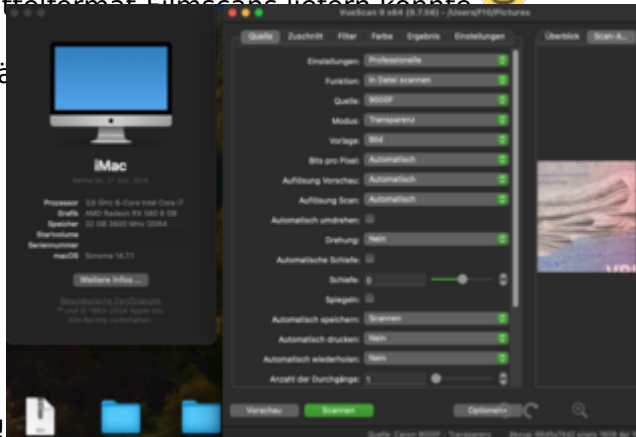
VueScan 9 x64 (9.7.58) - /Users/f1/Pictures

Quelle | Zuschnitt | Filter | Farbe | Ergebnis | Einstellungen

Überblick | Scan-A...

iMac

Prozessor 3,6 GHz 8-Core Intel Core i7
Grafik AMD Radeon RX 580 8 GB
Speicher 32 GB 2400 MHz DDR4
Startvolume
Seriennummer
macOS Sonoma 14.7.1

Weitere Infos ...

Einstellungen: Professionelle
Funktion: In Datei scannen
Quelle: 9000F
Modus: Transparenz
Vorlage: Bild
Bits pro Pixel: Automatisch
Auflösung Vorschau: Automatisch
Auflösung Scan: Automatisch
Automatisch umdrehen:
Drehung: Nein
Automatische Schiefe:
Schiefe: 0
Spiegeln:
Automatisch speichern: Scannen
Automatisch drucken: Nein
Automatisch wiederholen: Nein
Anzahl der Durchgänge: 1

Vorschau | Scannen | Optionen

Quelle: Canon 9000F - Transparenz